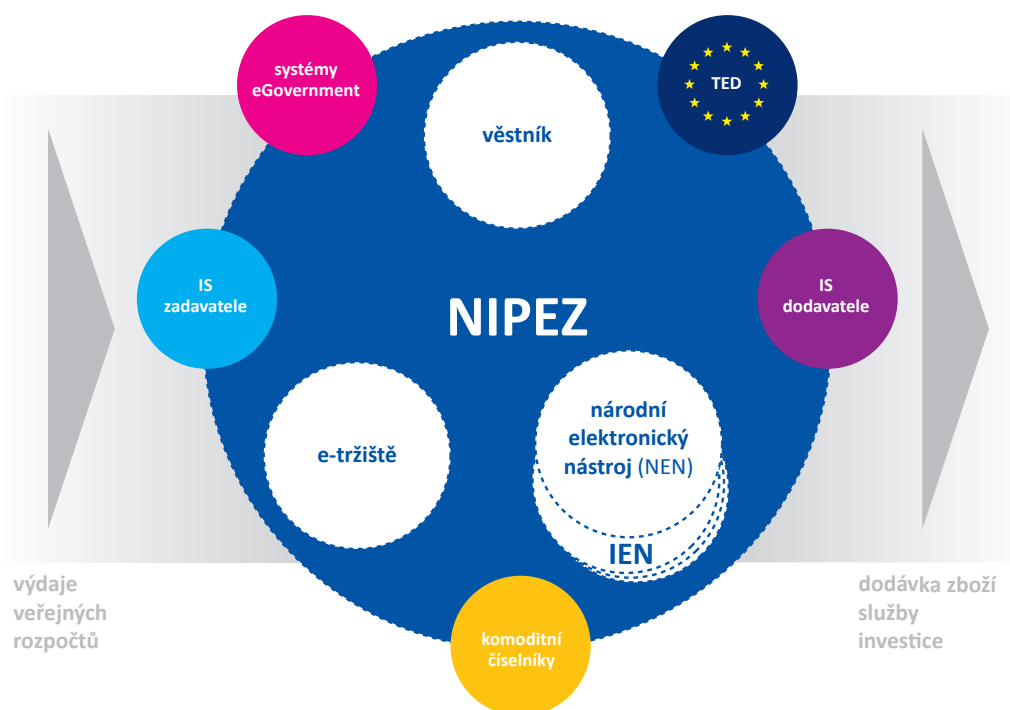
systémy eGovernment

věstník

TED

IS zadavatele

NIPEZ

IS dodavatele

e-tržiště

národní elektronický nástroj (NEN)

IEN

výdaje veřejných rozpočtů

komoditní číselníky

dodávka zboží služby investice